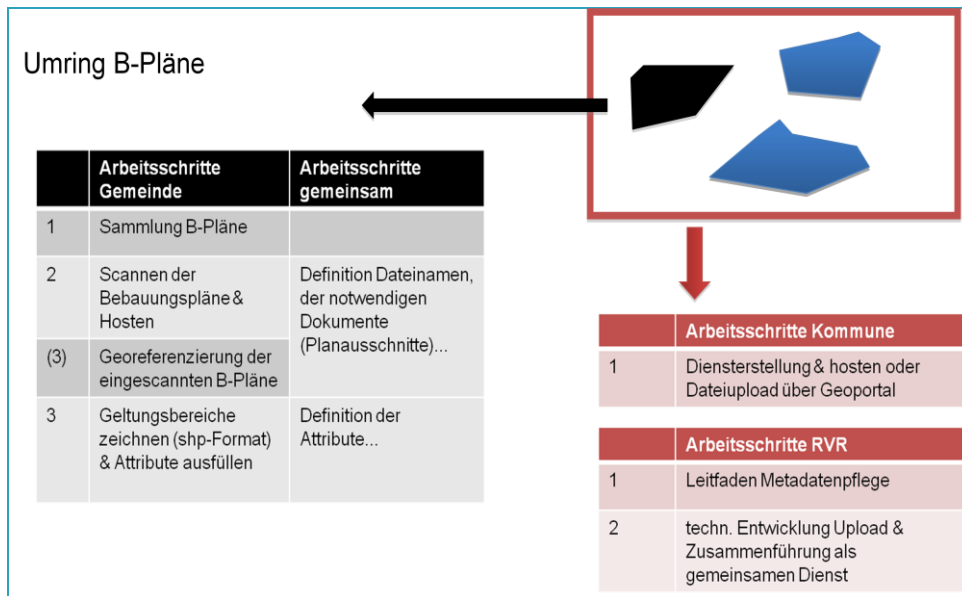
Umring B-Pläne

| | Arbeitsschritte Gemeinde | Arbeitsschritte gemeinsam |
|---|---|---|
| 1 | Sammlung B-Pläne | |
| 2 | Scannen der Bebauungspläne & Hosten | Definition Dateinamen, der notwendigen Dokumente (Planausschnitte)... |
| (3) | Georeferenzierung der eingescannten B-Pläne | |
| 3 | Geltungsbereiche zeichnen (shp-Format) & Attribute ausfüllen | Definition der Attribute... |

| | Arbeitsschritte Kommune |
|---|---|
| 1 | Diensterstellung & hosten oder Dateiupload über Geoportal |

| | Arbeitsschritte RVR |
|---|---|
| 1 | Leitfaden Metadatenpflege |
| 2 | techn. Entwicklung Upload & Zusammenführung als gemeinsamen Dienst |